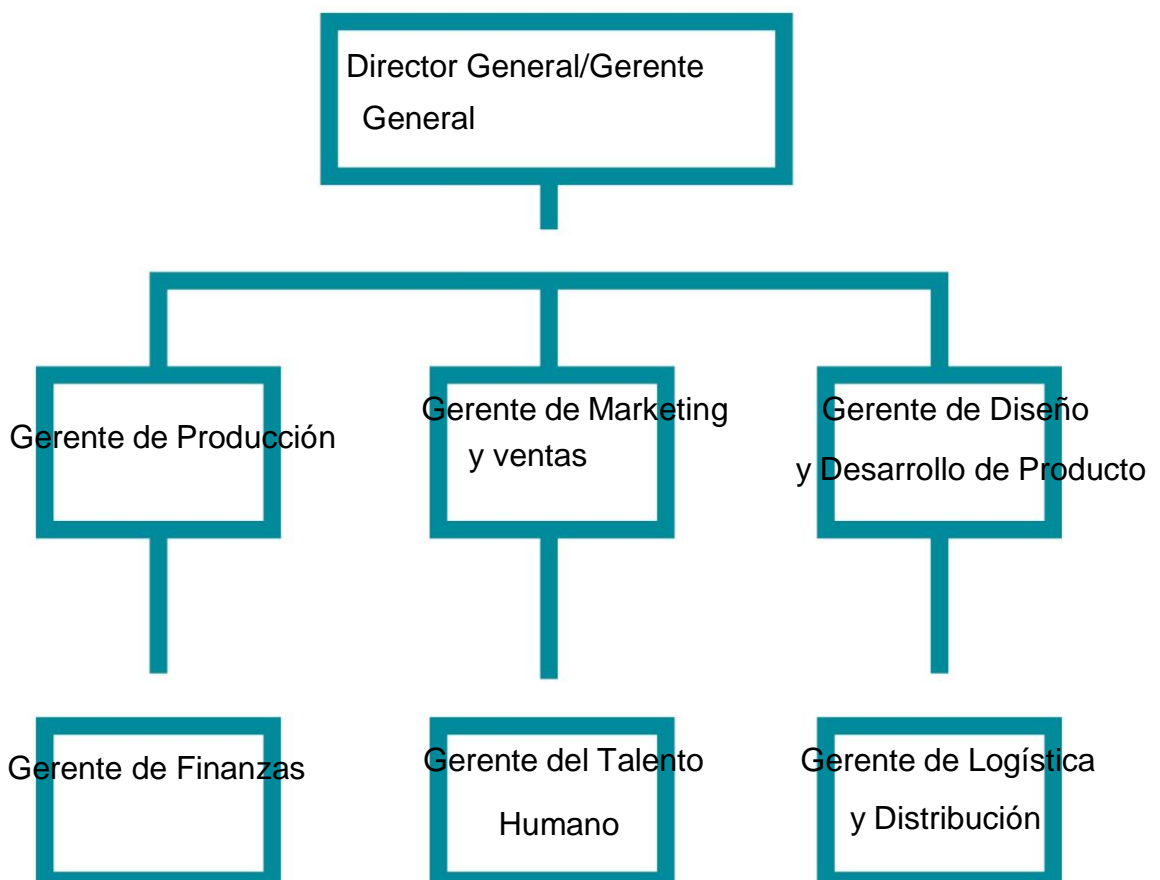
Director General/Gerente General

Gerente de Producción

Gerente de Marketing y ventas

Gerente de Diseño y Desarrollo de Producto

Gerente de Finanzas

Gerente del Talento Humano

Gerente de Logística y Distribución